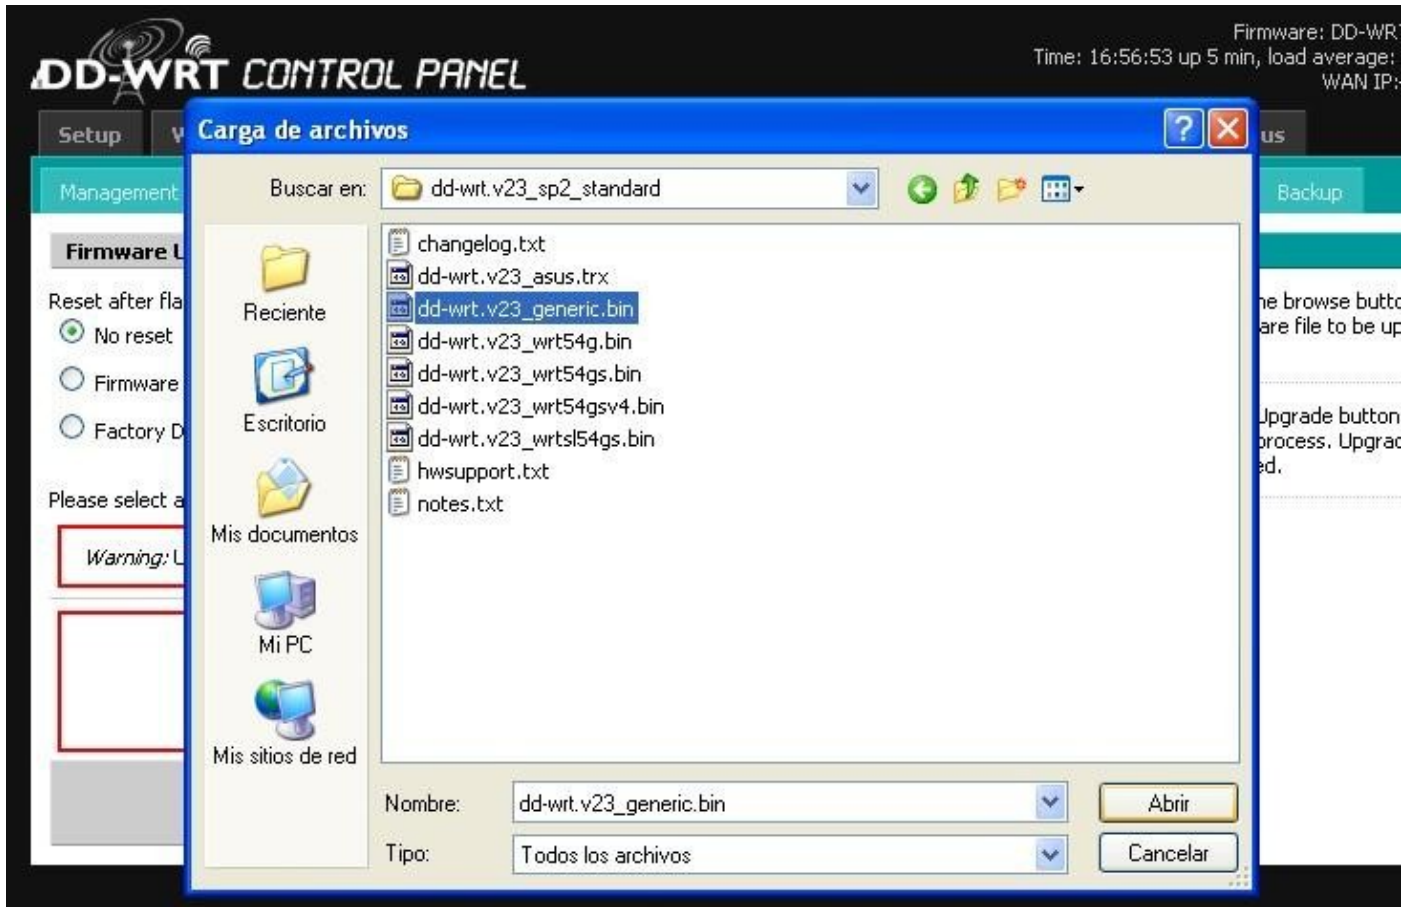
DD-WRT CONTROL PANEL

Firmware: DD-WR
Time: 16:56:53 up 5 min, load average:
WAN IP:

Setup
v
us

Management
Backup

Firmware U

Reset after fla
No reset
Firmware
Factory D

Please select a

Warning: U

he browse butt
are file to be up

Upgrade button
process. Upgrad
ed.

Carga de archivos

Buscar en: dd-wrt.v23_sp2_standard

Reciente
Escritorio
Mis documentos
Mi PC
Mis sitios de red

changelog.txt
dd-wrt.v23_asus.trx
dd-wrt.v23_generic.bin
dd-wrt.v23_wrt54g.bin
dd-wrt.v23_wrt54gs.bin
dd-wrt.v23_wrt54gsv4.bin
dd-wrt.v23_wrtsl54gs.bin
hwsupport.txt
notes.txt

Nombre: dd-wrt.v23_generic.bin
Abrir
Tipo: Todos los archivos
Cancelar